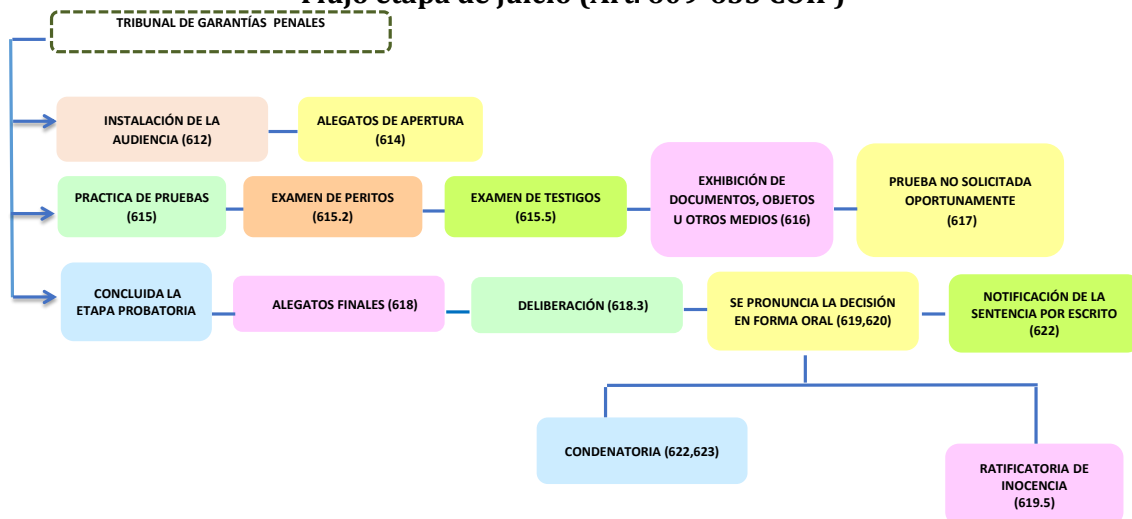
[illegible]

TRIBUNAL DE GARANTÍAS PENALES

INSTALACIÓN DE LA AUDIENCIA (612)

ALEGATOS DE APERTURA (614)

PRACTICA DE PRUEBAS (615)

EXAMEN DE PERITOS (615.2)

EXAMEN DE TESTIGOS (615.5)

EXHIBICIÓN DE DOCUMENTOS, OBJETOS U OTROS MEDIOS (616)

PRUEBA NO SOLICITADA OPORTUNAMENTE (617)

CONCLUIDA LA ETAPA PROBATORIA

ALEGATOS FINALES (618)

DELIBERACIÓN (618.3)

SE PRONUNCIA LA DECISIÓN EN FORMA ORAL (619,620)

NOTIFICACIÓN DE LA SENTENCIA POR ESCRITO (622)

CONDENATORIA (622,623)

RATIFICATORIA DE INOCENCIA (619.5)